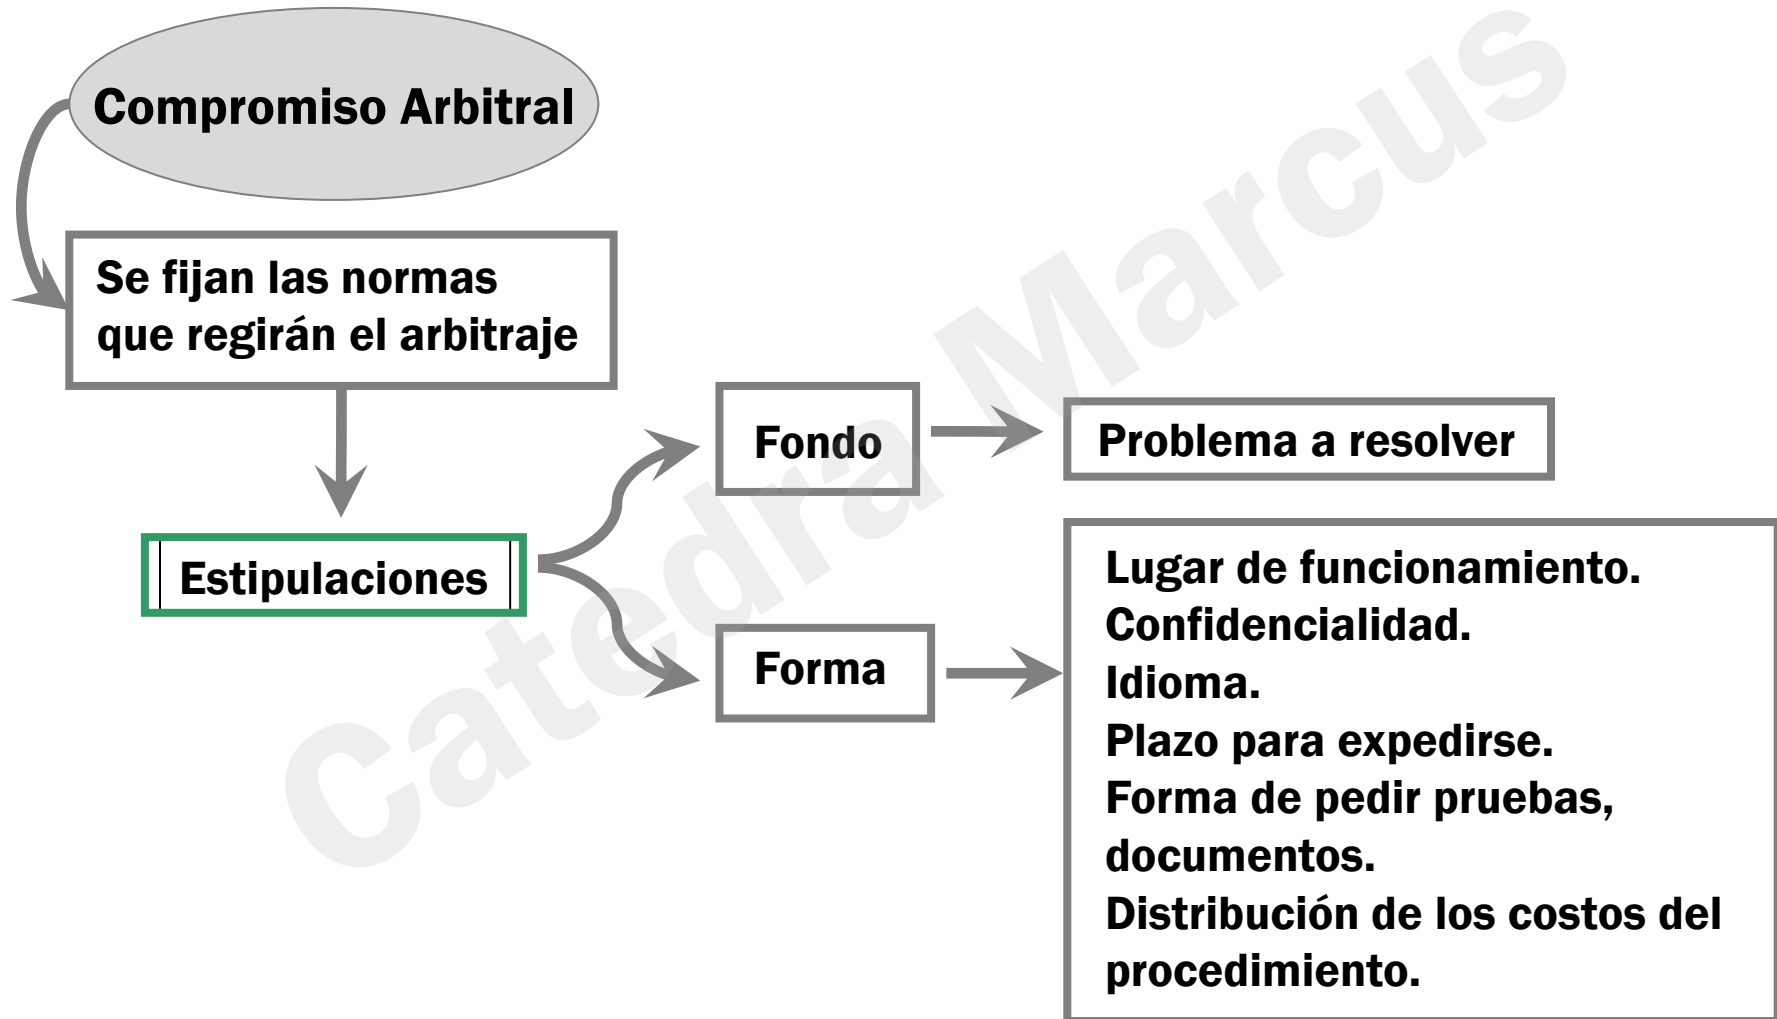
Compromiso Arbitral

Se fijan las normas que regirán el arbitraje

Estipulaciones

Fondo

Problema a resolver

Forma

Lugar de funcionamiento.
Confidencialidad.
Idioma.
Plazo para expedirse.
Forma de pedir pruebas, documentos.
Distribución de los costos del procedimiento.

Catedra Marcus